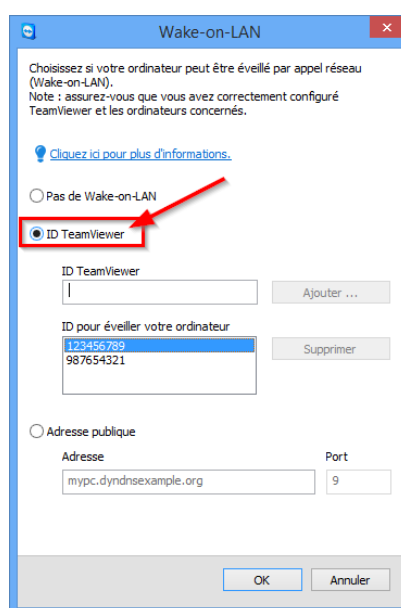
Wake-on-LAN

Choisissez si votre ordinateur peut être éveillé par appel réseau (Wake-on-LAN).
Note : assurez-vous que vous avez correctement configuré TeamViewer et les ordinateurs concernés.

Cliquez ici pour plus d'informations.

Pas de Wake-on-LAN

ID TeamViewer

ID TeamViewer

Ajouter ...

ID pour éveiller votre ordinateur

123456789
987654321

Supprimer

Adresse publique

Adresse

Port

mypc.dyndnsexample.org

9

OK

Annuler